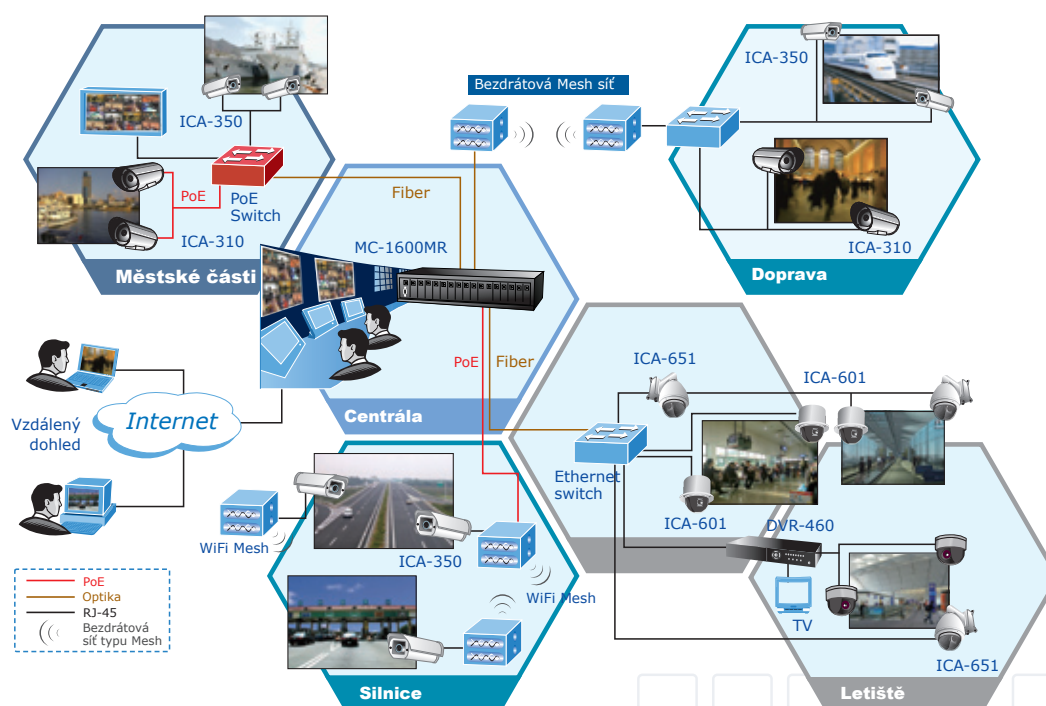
Městské části

ICA-350

PoE

PoE Switch

ICA-310

Bezdrátová Mesh síť

ICA-350

ICA-310

Doprava

Fiber

MC-1600MR

Centrála

PoE

Fiber

Vzdálený dohled

Internet

ICA-651

ICA-601

Ethernet switch

ICA-601

DVR-460

TV

ICA-651

Letiště

WiFi Mesh

ICA-350

WiFi Mesh

Silnice

PoE
Optika
RJ-45
Bezdrátová síť typu Mesh